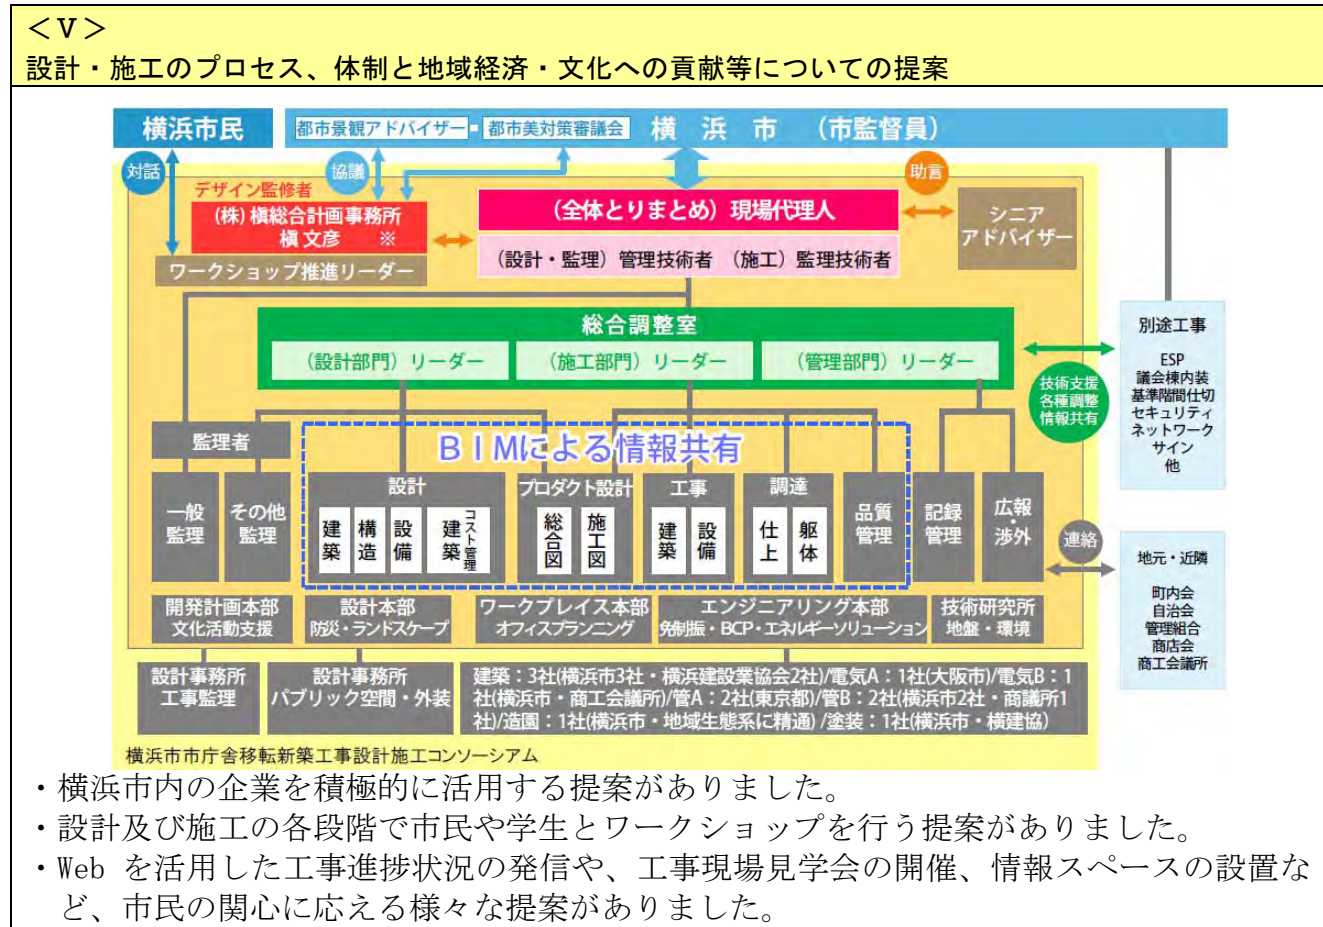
＜Ⅴ＞
設計・施工のプロセス、体制と地域経済・文化への貢献等についての提案

横浜市民

都市景観アドバイザー 都市美対策審議会 横浜市 （市監督員）

対話 協議 助言

デザイン監修者
（株）横総合計画事務所 横文彦 ※

ワークショップ推進リーダー

（全体とりまとめ）現場代理人

（設計・監理）管理技術者 （施工）監理技術者

シニアアドバイザー

総合調整室

（設計部門）リーダー （施工部門）リーダー （管理部門）リーダー

技術支援 各種調整 情報共有

別途工事
ESP
議会棟内装
基準階間仕切
セキュリティ
ネットワーク
サイン
他

監理者

BIMによる情報共有

一般監理 その他監理

設計
建築 構造 設備 建築コスト管理

プロダクト設計
総合図 施工図

工事
建築 設備

調達
仕上 躯体

品質管理

記録管理

広報・渉外

連絡

地元・近隣
町内会
自治会
管理組合
商店会
商工会議所

開発計画本部 文化活動支援

設計本部 防災・ランドスケープ

ワークプレイス本部 オフィスプランニング

エンジニアリング本部 免制振・BCP・エネルギーソリューション

技術研究所 地盤・環境

設計事務所 工事監理

設計事務所 パブリック空間・外装

建築：3社(横浜市3社・横浜建設業協会2社)/電気A：1社(大阪市)/電気B：1社(横浜市・商工会議所)/管A：2社(東京都)/管B：2社(横浜市2社・商議所1社)/造園：1社(横浜市・地域生態系に精通)/塗装：1社(横浜市・横建協)

横浜市市庁舎移転新築工事設計施工コンソーシアム

・横浜市内の企業を積極的に活用する提案がありました。
・設計及び施工の各段階で市民や学生とワークショップを行う提案がありました。
・Web を活用した工事進捗状況の発信や、工事現場見学会の開催、情報スペースの設置など、市民の関心に応える様々な提案がありました。